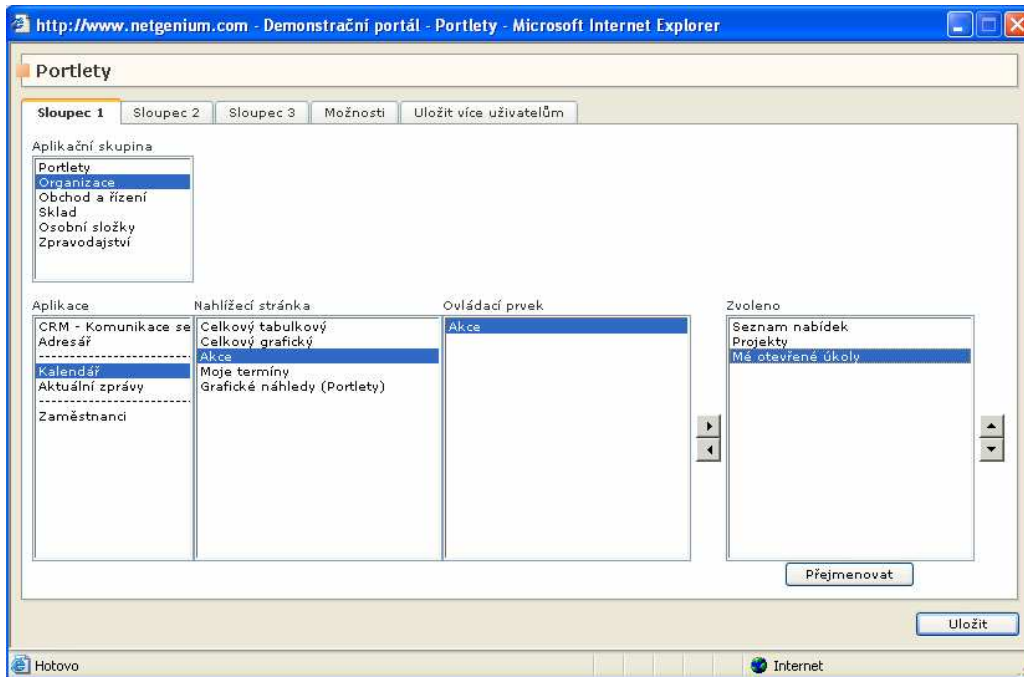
http://www.netgenium.com - Demonstrační portál - Portlety - Microsoft Internet Explorer

Portlety

Sloupec 1 | Sloupec 2 | Sloupec 3 | Možnosti | Uložit více uživatelům

Aplikační skupina

Portlety
Organizace
Obchod a řízení
Sklad
Osobní složky
Zpravodajství

Aplikace

CRM - Komunikace se
Adresář
------------------------
Kalendář
Aktuální zprávy
------------------------
Zaměstnanci

Nahlížecí stránka

Celkový tabulkový
Celkový grafický
Akce
Moje termíny
Grafické náhledy (Portlety)

Ovládací prvek

Akce

Zvoleno

Seznam nabídek
Projekty
Mé otevřené úkoly

Přejmenovat

Uložit

Hotovo

Internet